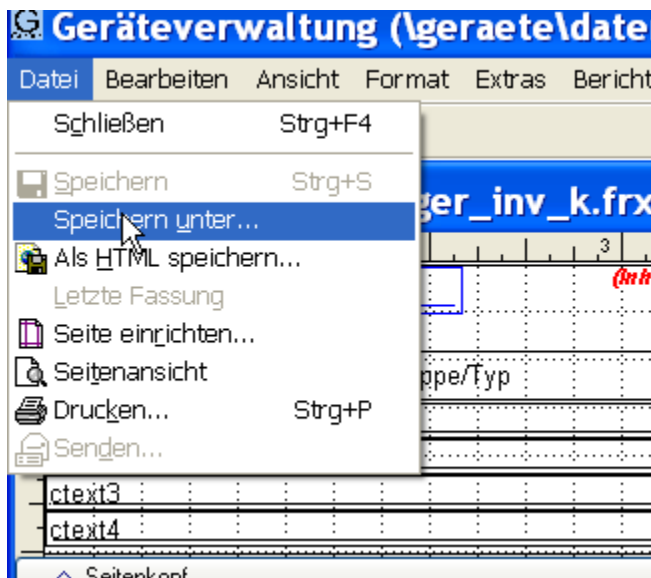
Geräteverwaltung (\geraete\date

Datei Bearbeiten Ansicht Format Extras Bericht

Schließen Strg+F4
Speichern Strg+S
Speichern unter...
Als HTML speichern...
Letzte Fassung
Seite einrichten...
Seitenansicht
Drucken... Strg+P
Senden...

ger_inv_k.frx

3

(Inh

ppe/Typ

ctext3

ctext4

Seitenkopf